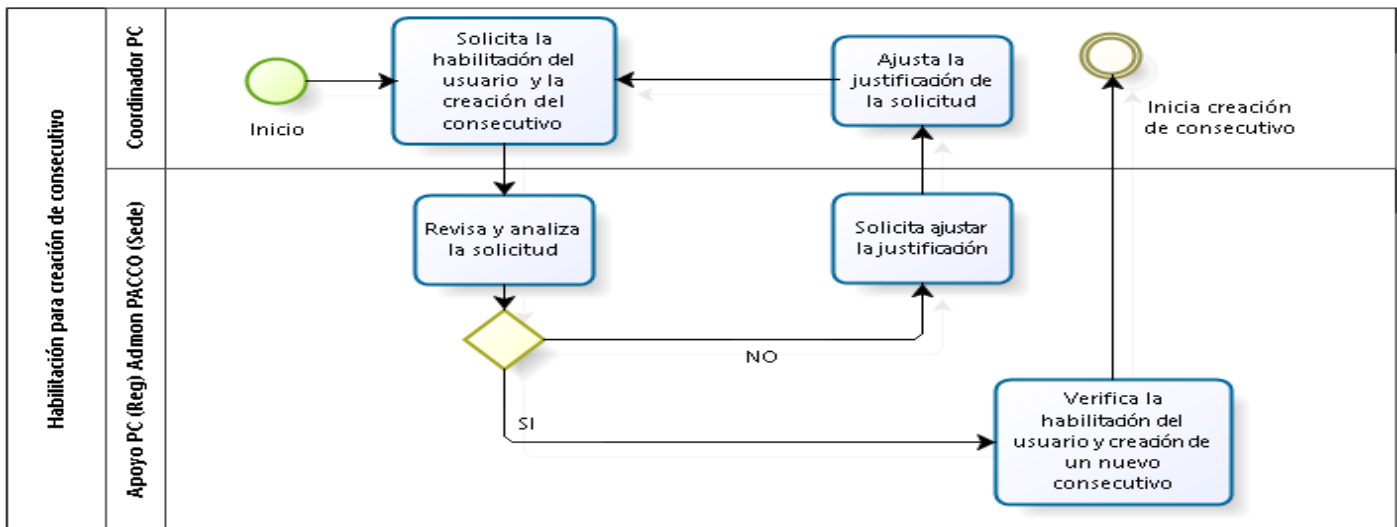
Habilitación para creación de consecutivo

Coordinador PC

Inicio

Solicita la habilitación del usuario y la creación del consecutivo

Ajusta la justificación de la solicitud

Inicia creación de consecutivo

Apoyo PC (Reg) Admon PACCO (Sede)

Revisa y analiza la solicitud

Solicita ajustar la justificación

NO

SI

Verifica la habilitación del usuario y creación de un nuevo consecutivo